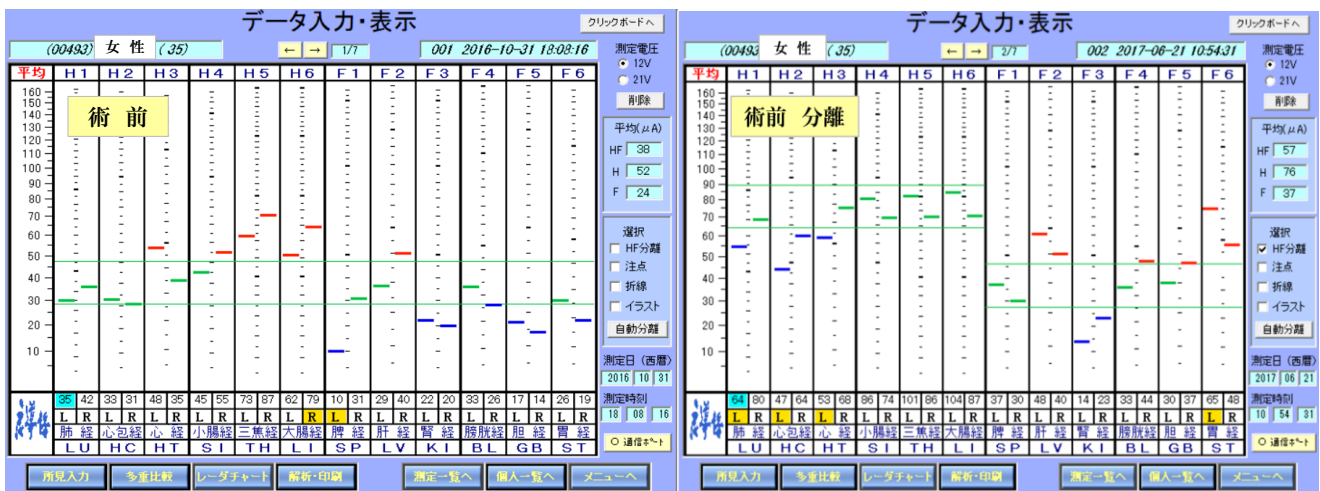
データ入力・表示

クリックボードへ

(00493) 女性 (35)

← → 1/7

001 2016-10-31 18:08:16

測定電圧
12V
21V

削除

平均 H1 H2 H3 H4 H5 H6 F1 F2 F3 F4 F5 F6

160 150 140 130 120 110 100 90 80 70 60 50 40 30 20 10

術前

平均(μA)
HF 38
H 52
F 24

選択
HF分離
注点
折線
イラスト

自動分離

| 35 | 42 | 33 | 31 | 48 | 35 | 45 | 55 | 73 | 87 | 62 | 79 | 10 | 31 | 29 | 40 | 22 | 20 | 33 | 26 | 17 | 14 | 26 | 19 |
|---|---|---|---|---|---|---|---|---|---|---|---|---|---|---|---|---|---|---|---|---|---|---|---|
| L | R | L | R | L | R | L | R | L | R | L | R | L | R | L | R | L | R | L | R | L | R | L | R |

肺経 心包経 心経 小腸経 三焦経 大腸経 脾経 肝経 腎経 膀胱経 胆経 胃経
LU HC HT SI TH LI SP LV KI BL GB ST

測定日(西暦)
2016 10 31

測定時刻
18 08 16

通信ポート

所見入力 多重比較 レーダチャート 解析・印刷 測定一覧へ 個人一覧へ メニューへ

データ入力・表示

クリックボードへ

(00493 女性 (35)

← → 2/7

002 2017-06-21 10:54:31

測定電圧
12V
21V

削除

平均 H1 H2 H3 H4 H5 H6 F1 F2 F3 F4 F5 F6

160 150 140 130 120 110 100 90 80 70 60 50 40 30 20 10

術前 分離

平均(μA)
HF 57
H 76
F 37

選択
HF分離
注点
折線
イラスト

自動分離

| 64 | 80 | 47 | 64 | 53 | 68 | 86 | 74 | 101 | 86 | 104 | 87 | 37 | 30 | 48 | 40 | 14 | 23 | 33 | 44 | 30 | 37 | 65 | 48 |
|---|---|---|---|---|---|---|---|---|---|---|---|---|---|---|---|---|---|---|---|---|---|---|---|
| L | R | L | R | L | R | L | R | L | R | L | R | L | R | L | R | L | R | L | R | L | R | L | R |

肺経 心包経 心経 小腸経 三焦経 大腸経 脾経 肝経 腎経 膀胱経 胆経 胃経
LU HC HT SI TH LI SP LV KI BL GB ST

測定日(西暦)
2017 06 21

測定時刻
10 54 31

通信ポート

所見入力 多重比較 レーダチャート 解析・印刷 測定一覧へ 個人一覧へ メニューへ